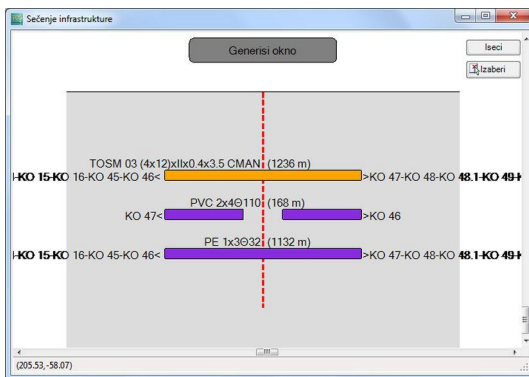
Sečenje infrastrukture

Generisi okno

Iseci

Izaberi

TOSM 03 (4x12)xIIx0.4x3.5 CMAN (1236 m)

-KO 15-KO 16-KO 45-KO 46<

>KO 47-KO 48-KO 48.1-KO 49-

PVC 2x4Θ110 (168 m)

KO 47<

>KO 46

PE 1x3Θ32 (1132 m)

-KO 15-KO 16-KO 45-KO 46<

>KO 47-KO 48-KO 48.1-KO 49-

(205.53,-58.07)